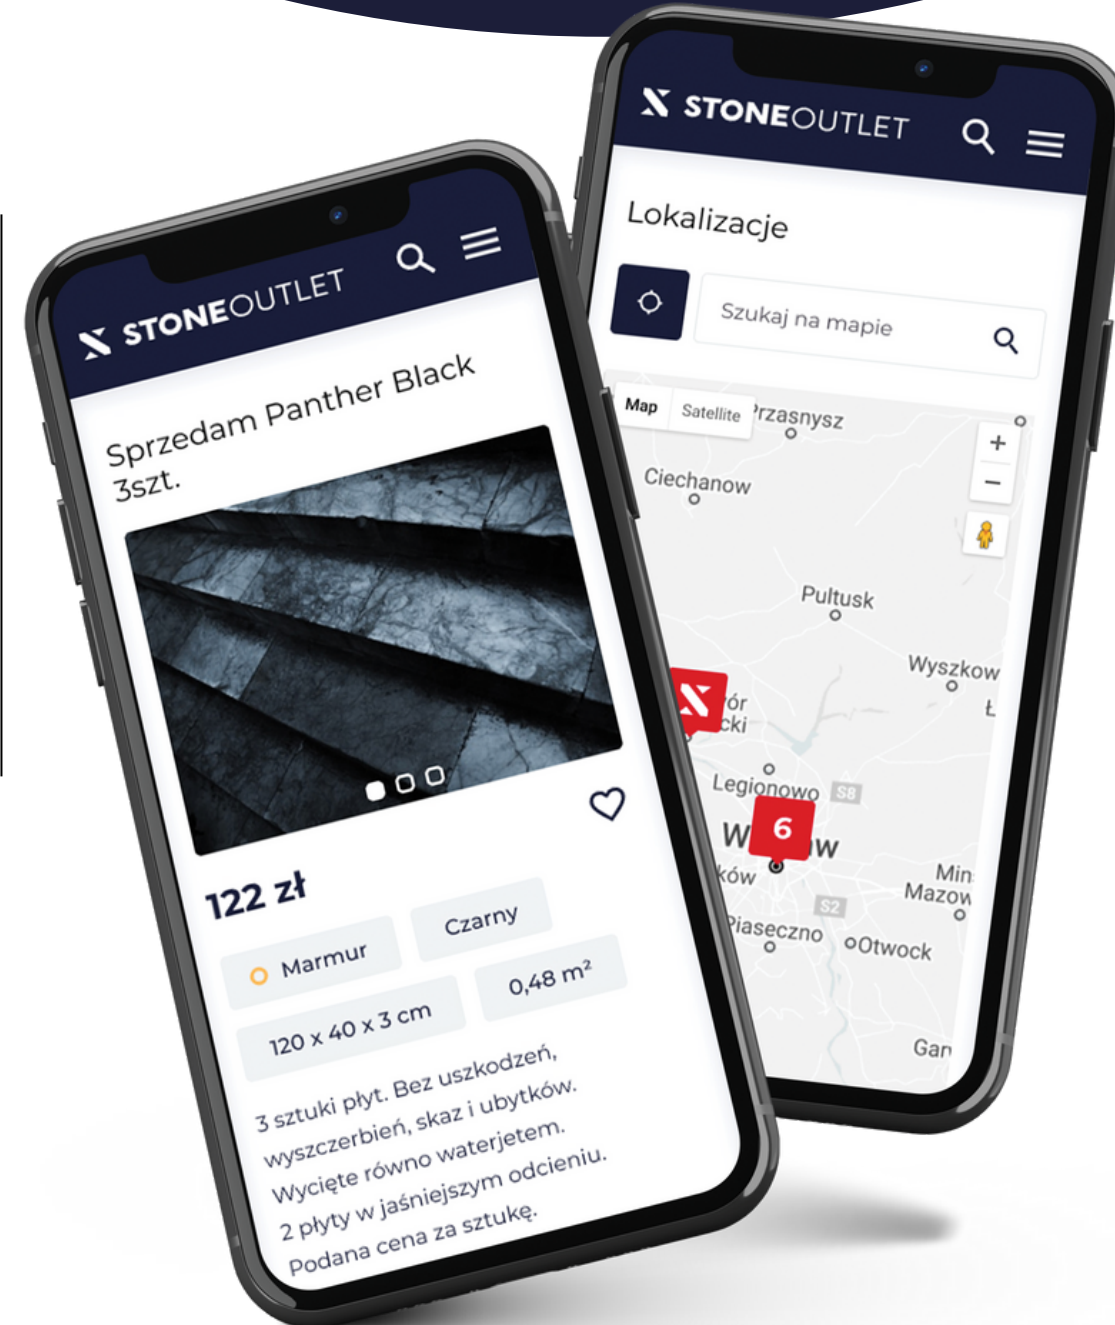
STONEOUTLET

Sprzedam Panther Black 3szt.

122 zł

Marmur

Czarny

120 x 40 x 3 cm

0,48 m²

3 sztuki płyt. Bez uszkodzeń, wyszczerbień, skaz i ubytków. Wycięte równo waterjetem. 2 płyty w jaśniejszym odcieniu. Podana cena za sztukę.

STONEOUTLET

Lokalizacje

Szukaj na mapie

Map Satellite

Przasnysz

Ciechanow

Pultusk

Wyszkow

Ł

ór
cki

Legionowo

S8

W 6 w

ków

Min
Mazow

S2

Piaseczno

Otwock

Gar